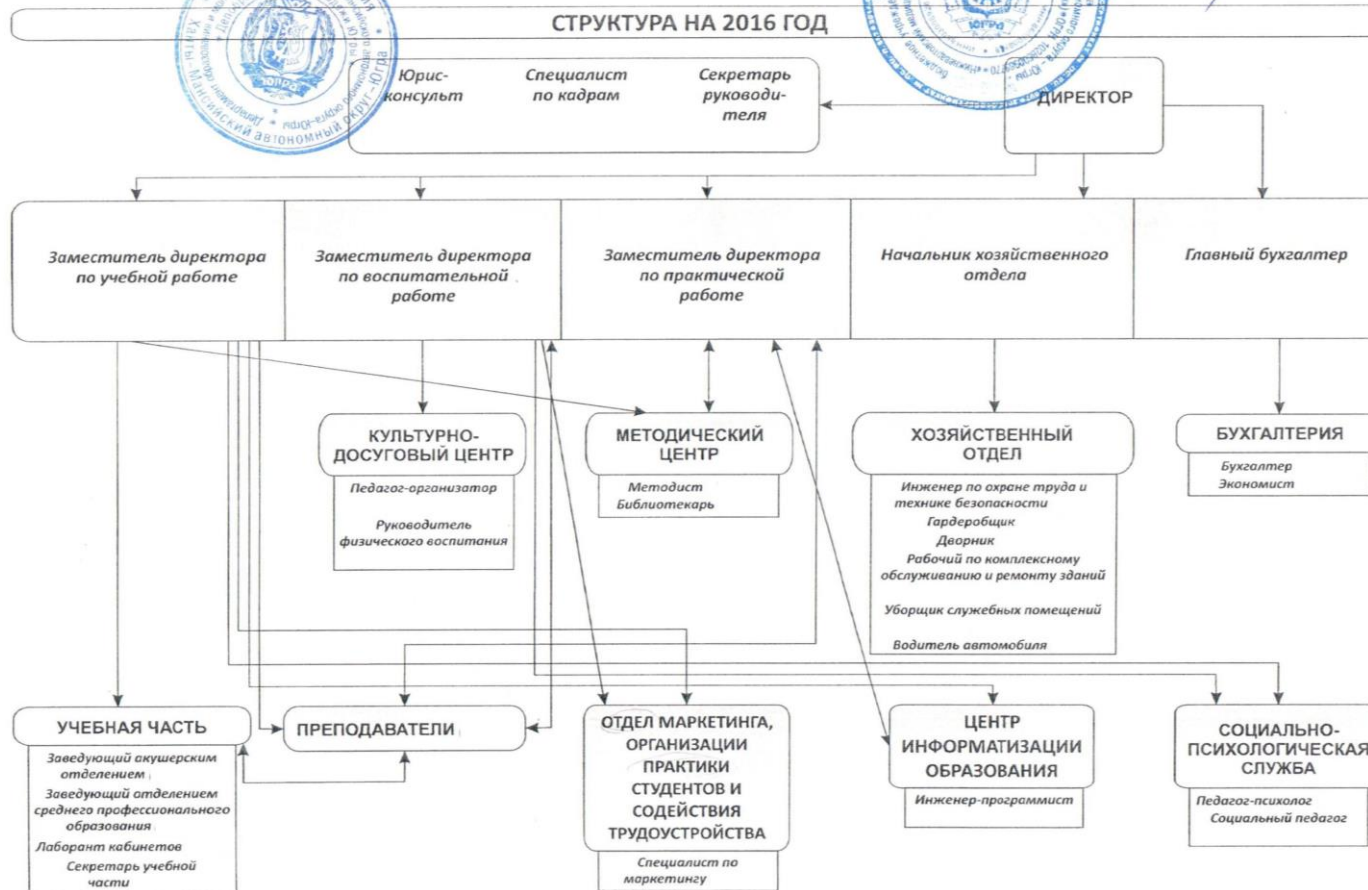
СТРУКТУРА НА 2016 ГОД

Юрисконсульт

Специалист по кадрам

Секретарь руководителя

ДИРЕКТОР

Заместитель директора по учебной работе

Заместитель директора по воспитательной работе

Заместитель директора по практической работе

Начальник хозяйственного отдела

Главный бухгалтер

КУЛЬТУРНО-ДОСУГОВЫЙ ЦЕНТР

Педагог-организатор

Руководитель физического воспитания

МЕТОДИЧЕСКИЙ ЦЕНТР

Методист
Библиотекарь

ХОЗЯЙСТВЕННЫЙ ОТДЕЛ

Инженер по охране труда и технике безопасности
Гардеробщик
Дворник
Рабочий по комплексному обслуживанию и ремонту зданий
Уборщик служебных помещений
Водитель автомобиля

БУХГАЛТЕРИЯ

Бухгалтер
Экономист

УЧЕБНАЯ ЧАСТЬ

Заведующий акушерским отделением
Заведующий отделением среднего профессионального образования
Лаборант кабинетов
Секретарь учебной части

ПРЕПОДАВАТЕЛИ

ОТДЕЛ МАРКЕТИНГА, ОРГАНИЗАЦИИ ПРАКТИКИ СТУДЕНТОВ И СОДЕЙСТВИЯ ТРУДОУСТРОЙСТВА

Специалист по маркетингу

ЦЕНТР ИНФОРМАТИЗАЦИИ ОБРАЗОВАНИЯ

Инженер-программист

СОЦИАЛЬНО-ПСИХОЛОГИЧЕСКАЯ СЛУЖБА

Педагог-психолог
Социальный педагог

Ханты-Мансийский автономный округ - Югра

Югра